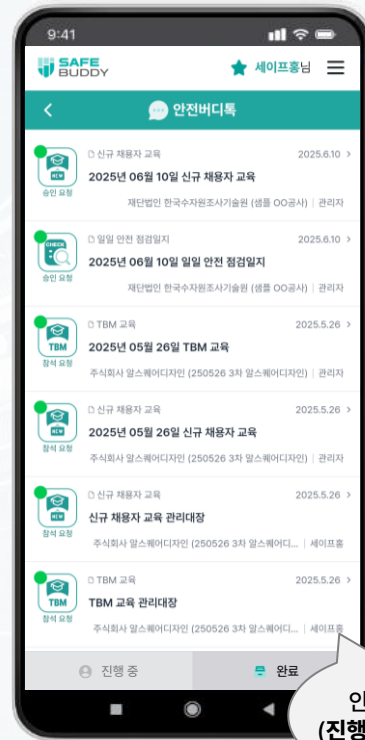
9:41

SAFE BUDDY

세이프홍님

안전버디톡

NEW
승인 요청
신규 채용자 교육 2025.6.10 >
2025년 06월 10일 신규 채용자 교육
재단법인 한국수자원조사기술원 (샘플 OO공사) | 관리자

CHECK
승인 요청
일일 안전 점검일지 2025.6.10 >
2025년 06월 10일 일일 안전 점검일지
재단법인 한국수자원조사기술원 (샘플 OO공사) | 관리자

TBM
참석 요청
TBM 교육 2025.5.26 >
2025년 05월 26일 TBM 교육
주식회사 알스퀘어디자인 (250526 3차 알스퀘어디자인) | 관리자

NEW
참석 요청
신규 채용자 교육 2025.5.26 >
2025년 05월 26일 신규 채용자 교육
주식회사 알스퀘어디자인 (250526 3차 알스퀘어디자인) | 관리자

NEW
참석 요청
신규 채용자 교육 2025.5.26 >
신규 채용자 교육 관리대장
주식회사 알스퀘어디자인 (250526 3차 알스퀘어디... | 세이프홍

TBM
참석 요청
TBM 교육 2025.5.26 >
TBM 교육 관리대장
주식회사 알스퀘어디자인 (250526 3차 알스퀘어디... | 세이프홍

진행 중
완료

인
(진행